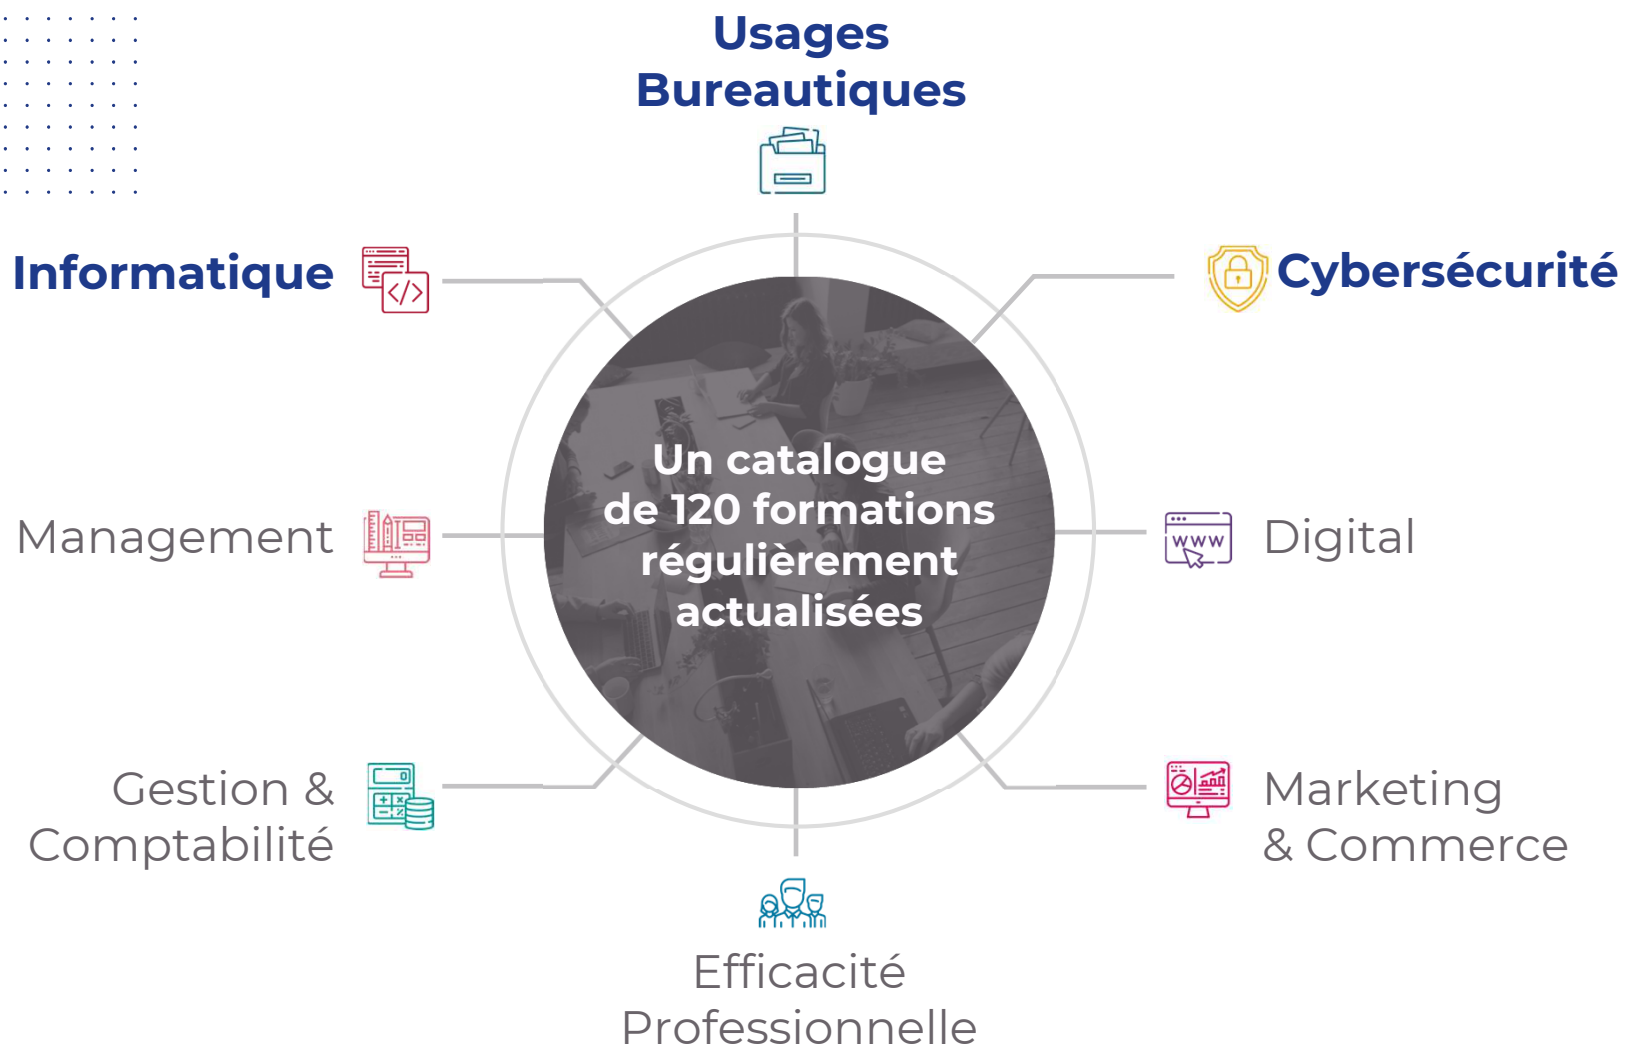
Usages Bureautiques

Informatique

Cybersécurité

Un catalogue de 120 formations régulièrement actualisées

Management

Digital

Gestion & Comptabilité

Marketing & Commerce

Efficacité Professionnelle